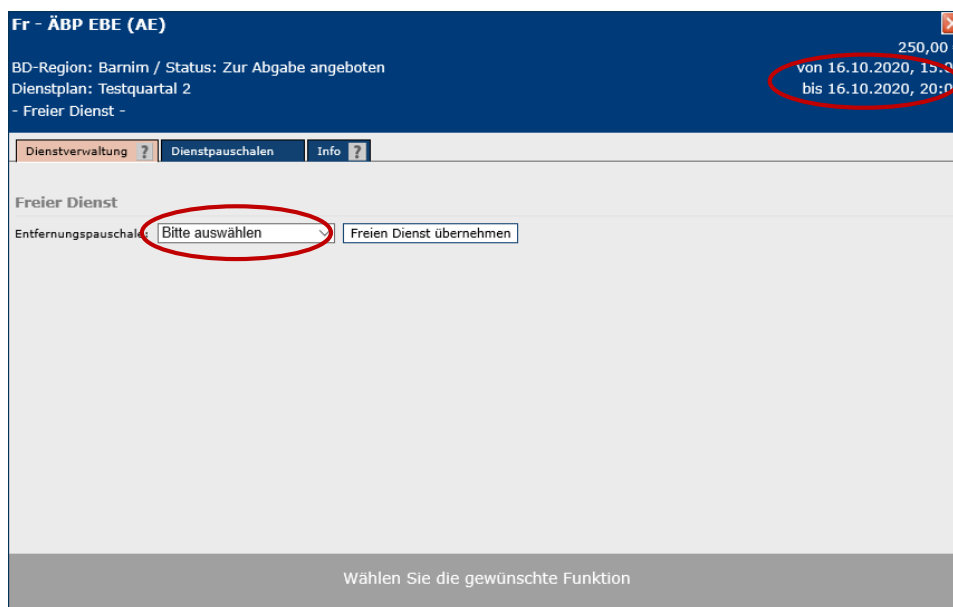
Fr - ÄBP EBE (AE)

250,00 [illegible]

BD-Region: Barnim / Status: Zur Abgabe angeboten

von 16.10.2020, 15:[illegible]

Dienstplan: Testquartal 2

bis 16.10.2020, 20:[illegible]

- Freier Dienst -

Dienstverwaltung ? | Dienstpauschalen | Info ?

Freier Dienst

Entfernungspauschale: Bitte auswählen

Freien Dienst übernehmen

Wählen Sie die gewünschte Funktion